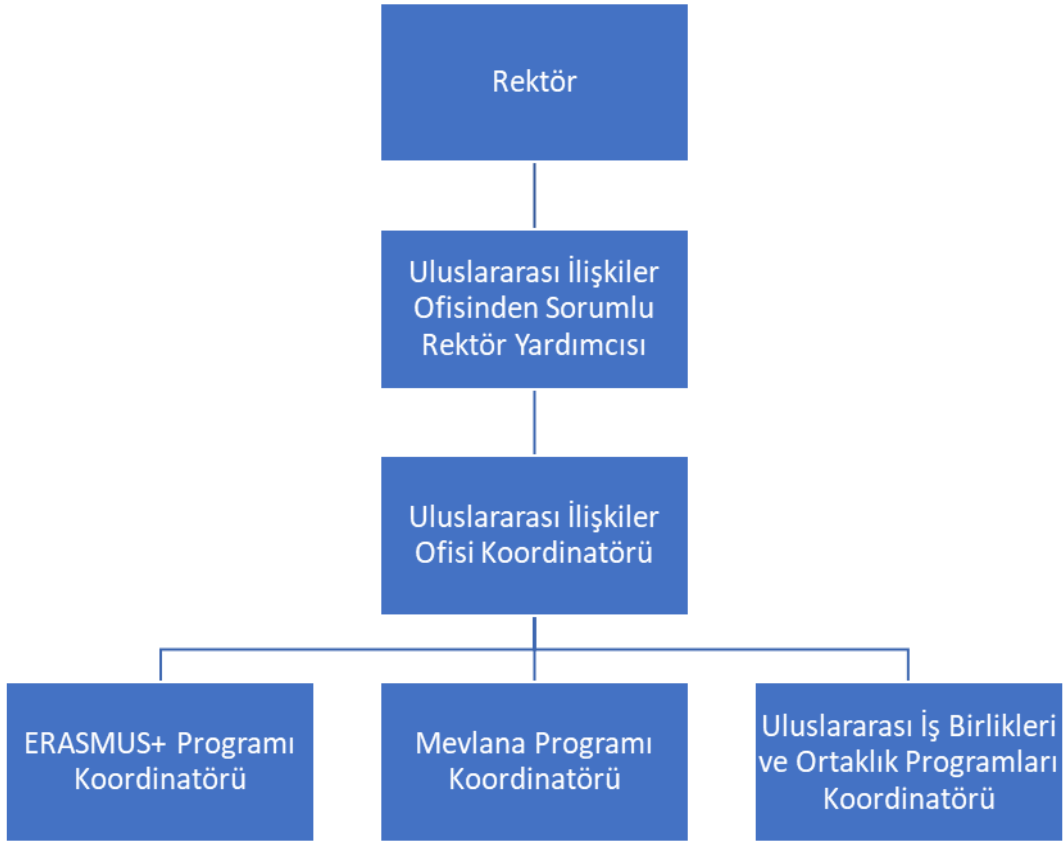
Rektör

Uluslararası İlişkiler Ofisinden Sorumlu Rektör Yardımcısı

Uluslararası İlişkiler Ofisi Koordinatörü

ERASMUS+ Programı Koordinatörü

Mevlana Programı Koordinatörü

Uluslararası İş Birlikleri ve Ortaklık Programları Koordinatörü